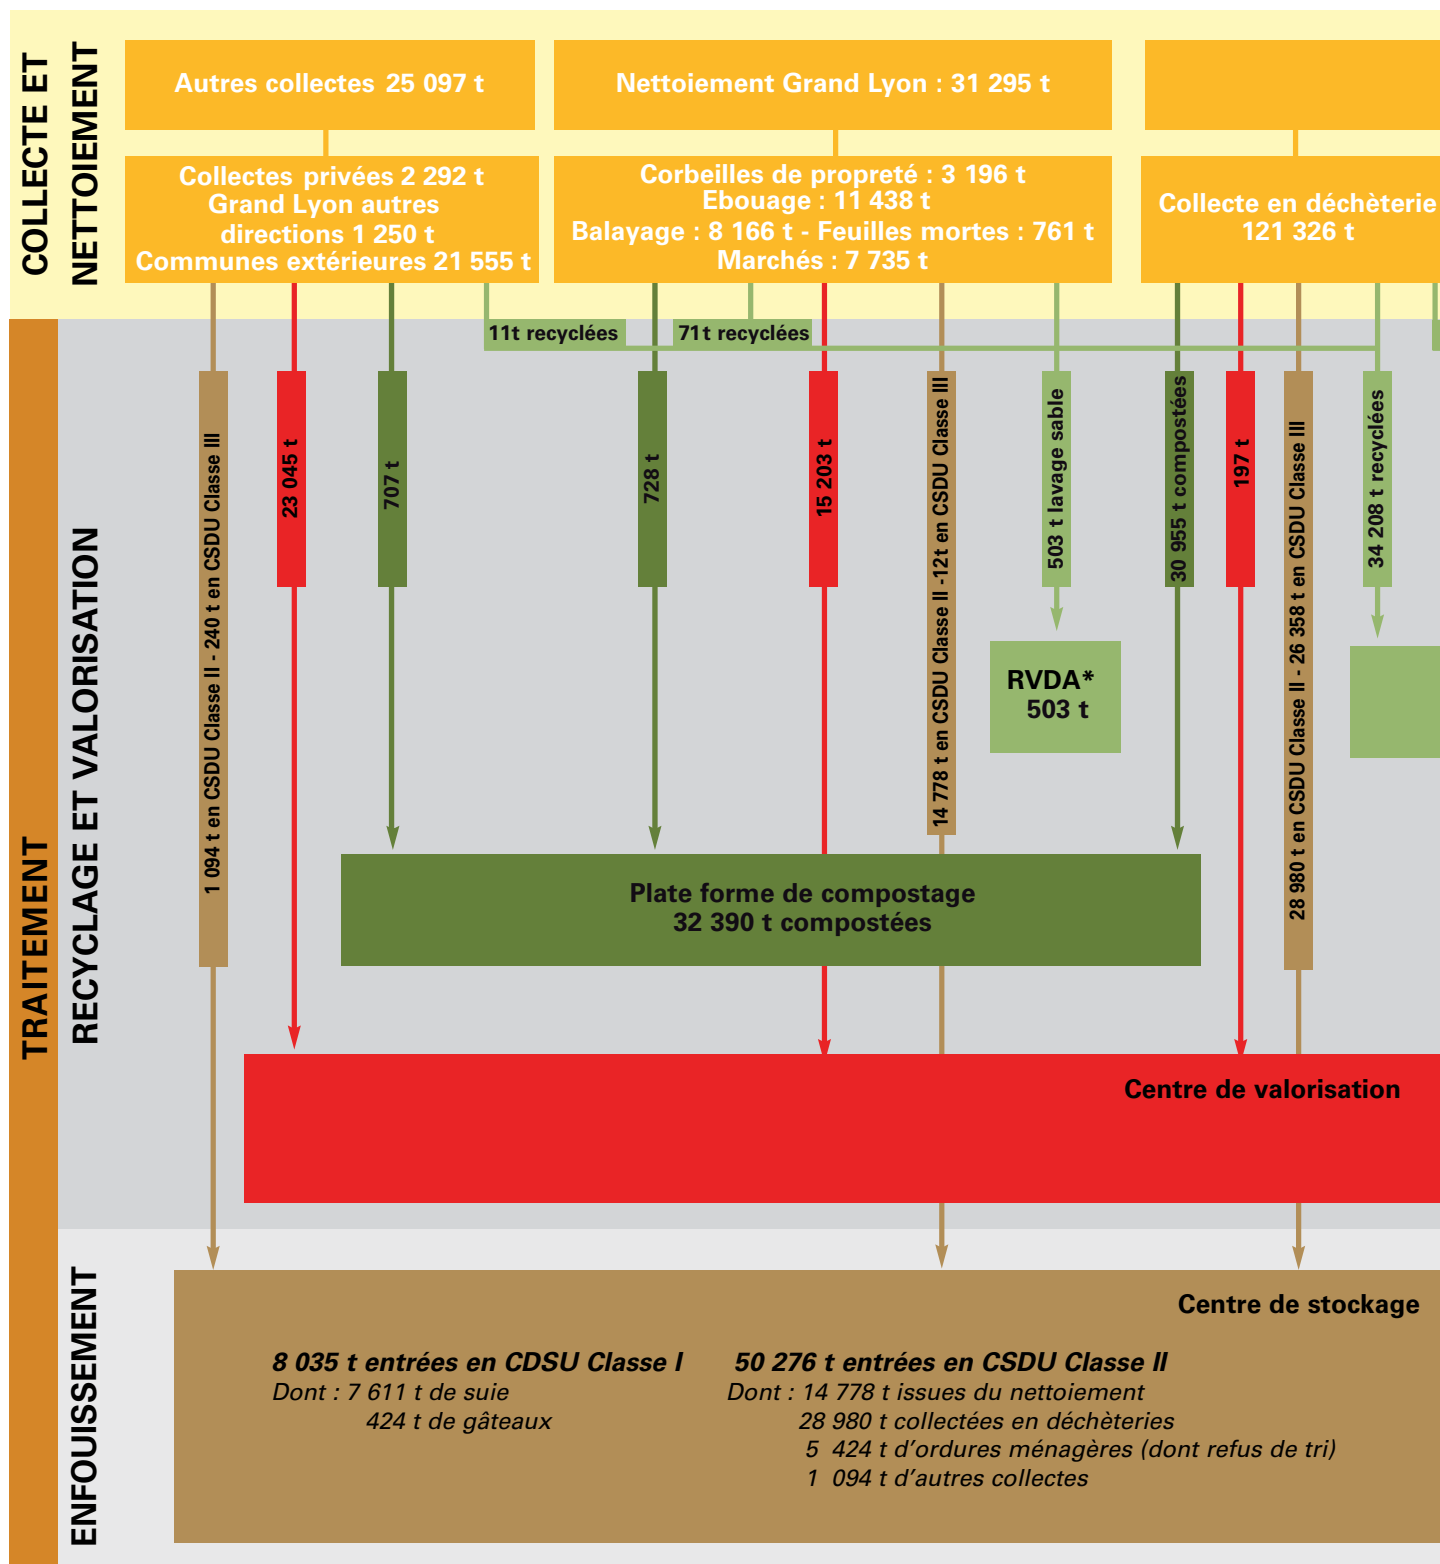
COLLECTE ET NETTOIEMENT

Autres collectes 25 097 t

Nettoiement Grand Lyon : 31 295 t

Collectes privées 2 292 t
Grand Lyon autres directions 1 250 t
Communes extérieures 21 555 t

Corbeilles de propreté : 3 196 t
Ebouage : 11 438 t
Balayage : 8 166 t - Feuilles mortes : 761 t
Marchés : 7 735 t

Collecte en déchèterie
121 326 t

TRAITEMENT

RECYCLAGE ET VALORISATION

11t recyclées

71t recyclées

1 094 t en CSDU Classe II - 240 t en CSDU Classe III

23 045 t

707 t

728 t

15 203 t

14 778 t en CSDU Classe II -12t en CSDU Classe III

503 t lavage sable

30 955 t compostées

197 t

28 980 t en CSDU Classe II - 26 358 t en CSDU Classe III

34 208 t recyclées

RVDA*
503 t

Plate forme de compostage
32 390 t compostées

Centre de valorisation

ENFOUISSEMENT

Centre de stockage

8 035 t entrées en CDSU Classe I
Dont : 7 611 t de suie
424 t de gâteaux

50 276 t entrées en CSDU Classe II
Dont : 14 778 t issues du nettoiement
28 980 t collectées en déchèteries
5 424 t d'ordures ménagères (dont refus de tri)
1 094 t d'autres collectes